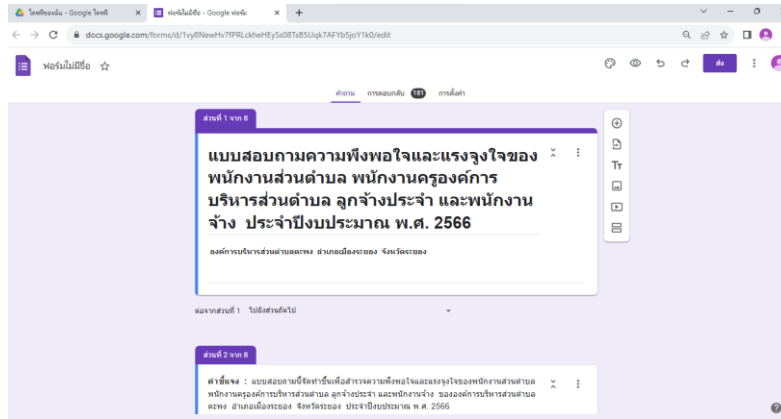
ไดรฟ์ของฉัน - Google ไดรฟ์
ฟอร์มไม่มีชื่อ - Google ฟอร์ม
docs.google.com/forms/d/1vy8NewHv7fPRLckheHEySs08Ts85Uqk7AFYb5joY1k0/edit

ฟอร์มไม่มีชื่อ
ส่ง
คำถาม การตอบกลับ 181 การตั้งค่า

ส่วนที่ 1 จาก 8

แบบสอบถามความพึงพอใจและแรงจูงใจของพนักงานส่วนตำบล พนักงานครูองค์การบริหารส่วนตำบล ลูกจ้างประจำ และพนักงานจ้าง ประจำปีงบประมาณ พ.ศ. 2566

องค์การบริหารส่วนตำบลตะพง อำเภอเมืองระยอง จังหวัดระยอง

ต่อจากส่วนที่ 1 ไปยังส่วนถัดไป

ส่วนที่ 2 จาก 8

คำชี้แจง : แบบสอบถามนี้จัดทำขึ้นเพื่อสำรวจความพึงพอใจและแรงจูงใจของพนักงานส่วนตำบล พนักงานครูองค์การบริหารส่วนตำบล ลูกจ้างประจำ และพนักงานจ้าง ขององค์การบริหารส่วนตำบลตะพง อำเภอเมืองระยอง จังหวัดระยอง ประจำปีงบประมาณ พ.ศ. 2566